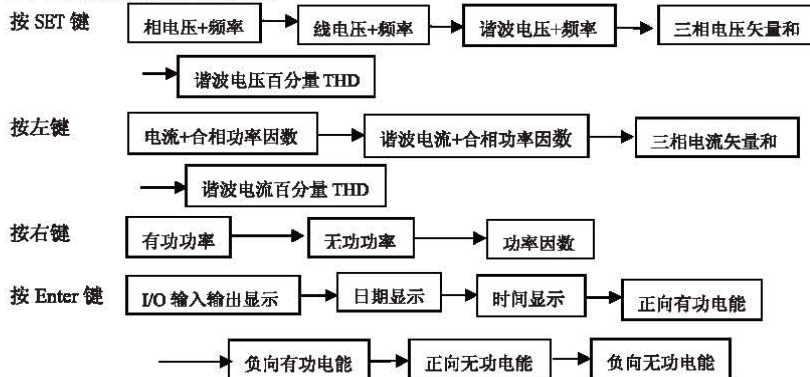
按 SET 键

相电压+频率

线电压+频率

谐波电压+频率

三相电压矢量和

谐波电压百分量 THD

按左键

电流+合相功率因数

谐波电流+合相功率因数

三相电流矢量和

谐波电流百分量 THD

按右键

有功功率

无功功率

功率因数

按 Enter 键

I/O 输入输出显示

日期显示

时间显示

正向有功电能

负向有功电能

正向无功电能

负向无功电能